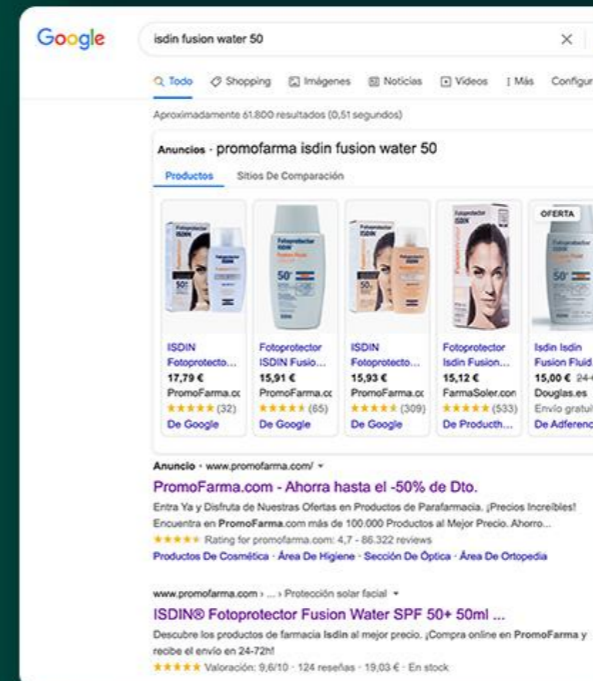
Google

isdin fusion water 50

Todo Shopping Imágenes Noticias Vídeos Más Configur

Aproximadamente 61.800 resultados (0,51 segundos)

Anuncios · promofarma isdin fusion water 50

Productos Sitios De Comparación

OFERTA

ISDIN Fotoprotecto... 17,79 € PromoFarma.cc ★★★★★ (32) De Google

Fotoprotector ISDIN Fusio... 15,91 € PromoFarma.cc ★★★★★ (65) De Google

ISDIN Fotoprotecto... 15,93 € PromoFarma.cc ★★★★★ (309) De Google

Fotoprotector Isdin Fusion... 15,12 € FarmaSoler.com ★★★★★ (533) De Producth...

Isdin Isdin Fusion Fluid 15,00 € 24 Douglas.es Envío gratuit De Adferenc

Anuncio · www.promofarma.com/

PromoFarma.com - Ahorra hasta el -50% de Dto.

Entra Ya y Disfruta de Nuestras Ofertas en Productos de Parafarmacia. ¡Precios Increíbles! Encuentra en PromoFarma.com más de 100.000 Productos al Mejor Precio. Ahorro...

★★★★★ Rating for promofarma.com: 4,7 - 86.322 reviews

Productos De Cosmética · Área De Higiene · Sección De Óptica · Área De Ortopedia

www.promofarma.com › ... › Protección solar facial

ISDIN® Fotoprotector Fusion Water SPF 50+ 50ml ...

Descubre los productos de farmacia Isdin al mejor precio. ¡Compra online en PromoFarma y recibe el envío en 24-72h!

★★★★★ Valoración: 9,6/10 · 124 reseñas · 19,03 € · En stock